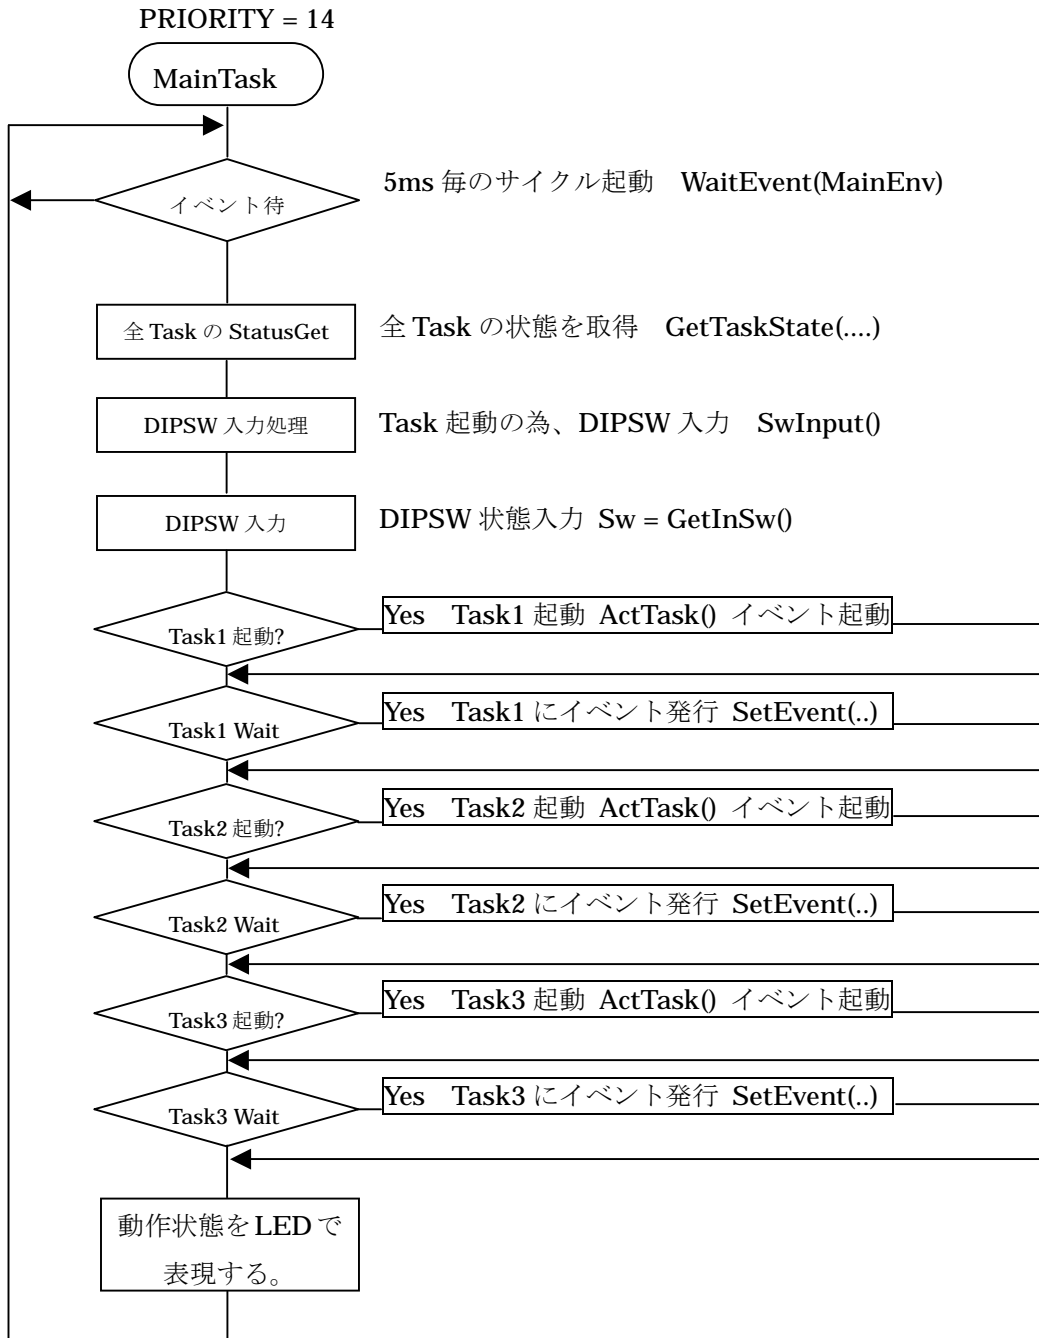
PRIORITY = 14

MainTask

イベント待

5ms 毎のサイクル起動　WaitEvent(MainEnv)

全 Task の StatusGet

全 Task の状態を取得　GetTaskState(....)

DIPSW 入力処理

Task 起動の為、DIPSW 入力　SwInput()

DIPSW 入力

DIPSW 状態入力　Sw = GetInSw()

Task1 起動?

Yes　Task1 起動　ActTask() イベント起動

Task1 Wait

Yes　Task1 にイベント発行　SetEvent(..)

Task2 起動?

Yes　Task2 起動　ActTask() イベント起動

Task2 Wait

Yes　Task2 にイベント発行　SetEvent(..)

Task3 起動?

Yes　Task3 起動　ActTask() イベント起動

Task3 Wait

Yes　Task3 にイベント発行　SetEvent(..)

動作状態を LED で表現する。